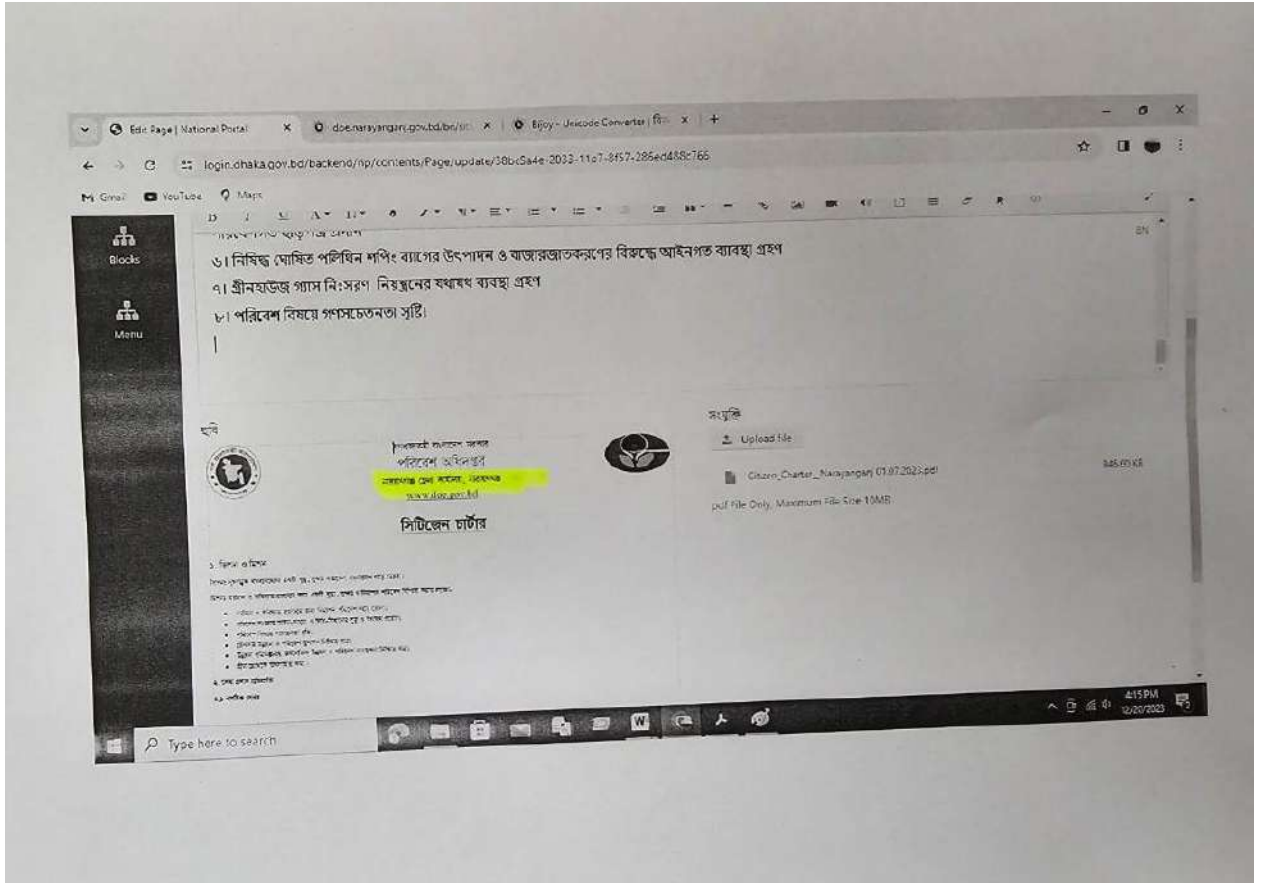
Edit Page | National Portal × doe.narayanganj.gov.bd/bn/ × Bijoy - Unicode Converter | × +

login.dhaka.gov.bd/backend/np/contents/Page/update/38bc5a4e-2033-11e7-8f57-286ed488c766

Gmail YouTube Maps

Blocks

Menu

৬। নিষিদ্ধ ঘোষিত পলিথিন শপিং ব্যাগের উৎপাদন ও বাজারজাতকরণের বিরুদ্ধে আইনগত ব্যবস্থা গ্রহণ
৭। গ্রীনহাউজ গ্যাস নিঃসরণ নিয়ন্ত্রনের যথাযথ ব্যবস্থা গ্রহণ
৮। পরিবেশ বিষয়ে গণসচেতনতা সৃষ্টি।

BN

ছবি

গণপ্রজাতন্ত্রী বাংলাদেশ সরকার
পরিবেশ অধিদপ্তর
নারায়ণগঞ্জ জেলা কার্যালয়, নারায়ণগঞ্জ
www.doe.gov.bd

সিটিজেন চার্টার

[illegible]

সংযুক্তি

Upload file

Citizen_Charter_Narayanganj 01.07.2023.pdf 346.65 KB

pdf File Only, Maximum File Size 10MB

Type here to search

4:15 PM 12/20/2023